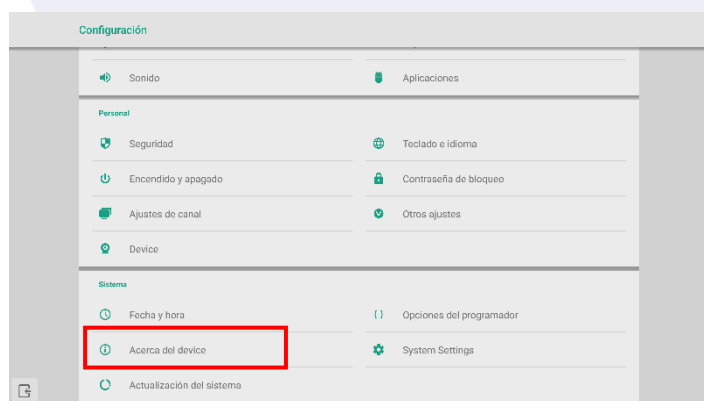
Configuración

Sonido

Aplicaciones

Personal

Seguridad

Teclado e idioma

Encendido y apagado

Contraseña de bloqueo

Ajustes de canal

Otros ajustes

Device

Sistema

Fecha y hora

{ } Opciones del programador

Acerca del device

System Settings

Actualización del sistema